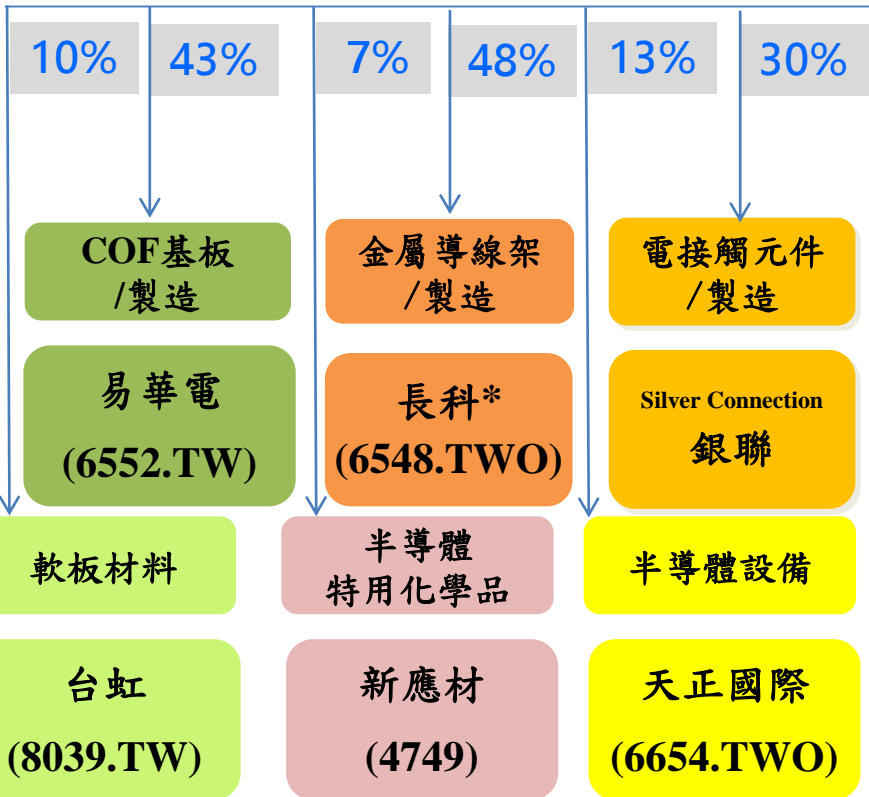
10% 43% 7% 48% 13% 30%

COF基板/製造

金屬導線架/製造

電接觸元件/製造

易華電
(6552.TW)

長科*
(6548.TWO)

Silver Connection
銀聯

軟板材料

半導體特用化學品

半導體設備

台虹
(8039.TW)

新應材
(4749)

天正國際
(6654.TWO)